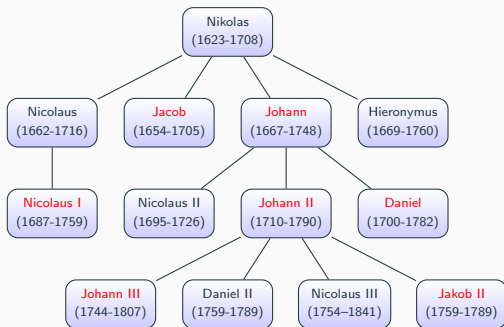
Nikolas
(1623-1708)

Nicolaus
(1662-1716)

Jacob
(1654-1705)

Johann
(1667-1748)

Hieronymus
(1669-1760)

Nicolaus I
(1687-1759)

Nicolaus II
(1695-1726)

Johann II
(1710-1790)

Daniel
(1700-1782)

Johann III
(1744-1807)

Daniel II
(1759-1789)

Nicolaus III
(1754–1841)

Jakob II
(1759-1789)